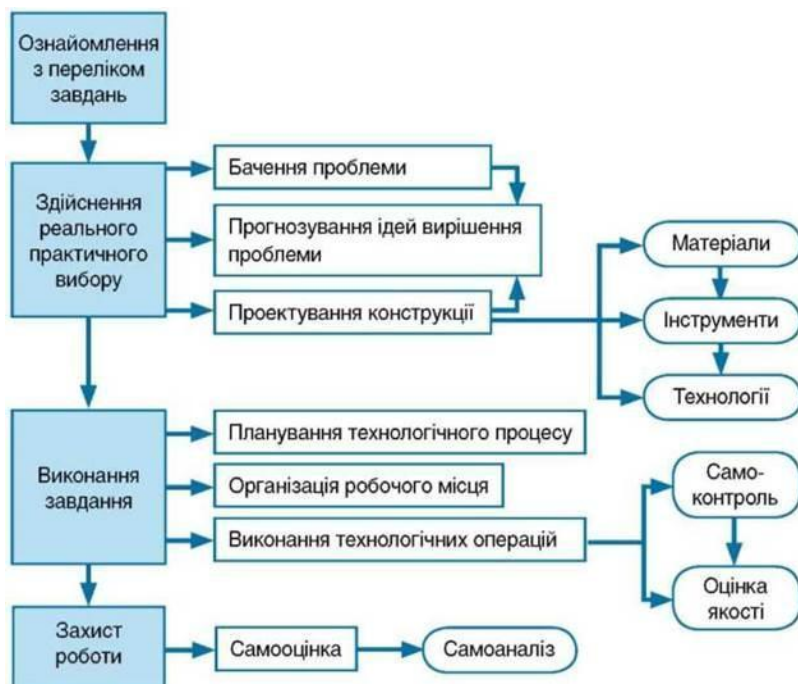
Ознайомлення з переліком завдань

Здійснення реального практичного вибору

Бачення проблеми

Прогнозування ідей вирішення проблеми

Проектування конструкції

Матеріали

Інструменти

Технології

Виконання завдання

Планування технологічного процесу

Організація робочого місця

Виконання технологічних операцій

Самоконтроль

Оцінка якості

Захист роботи

Самооцінка

Самоаналіз